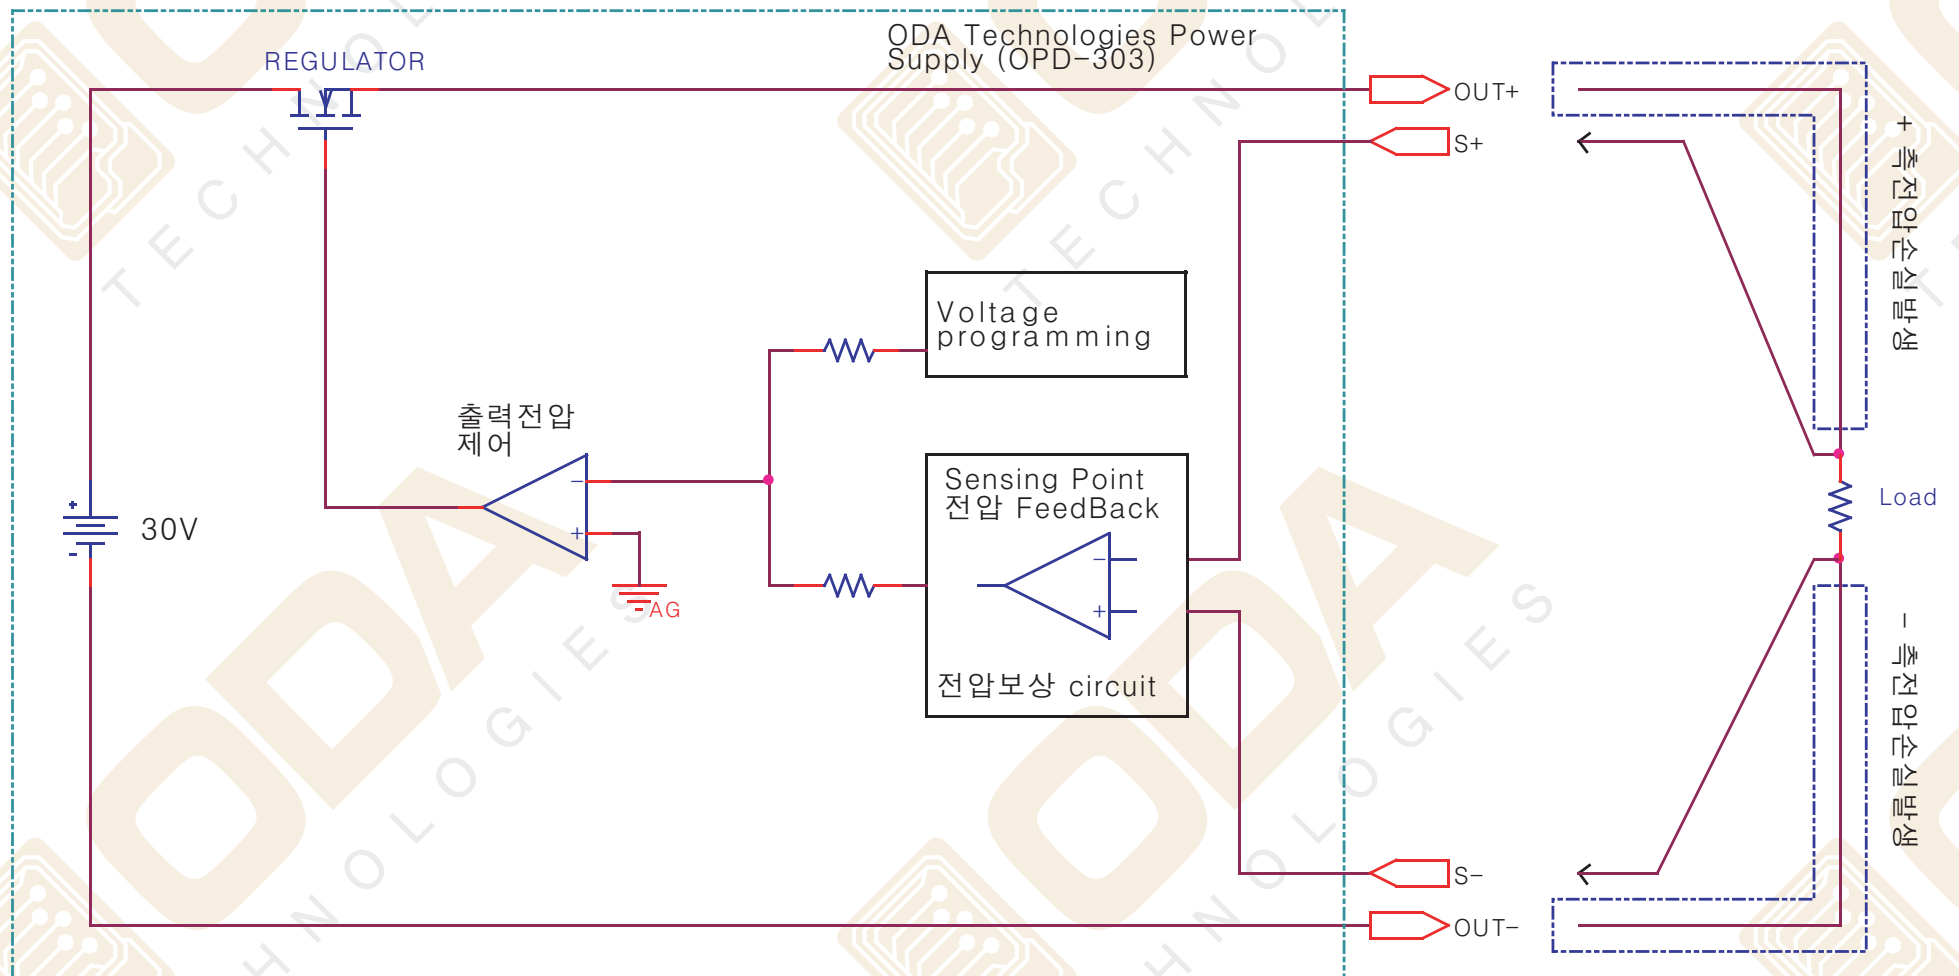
REGULATOR

ODA Technologies Power Supply (OPD-303)

OUT+

S+

Voltage programming

출력전압 제어

30V

AG

Sensing Point 전압 FeedBack

전압보상 circuit

S-

OUT-

+ 측 전압손실발생

Load

- 측 전압손실발생